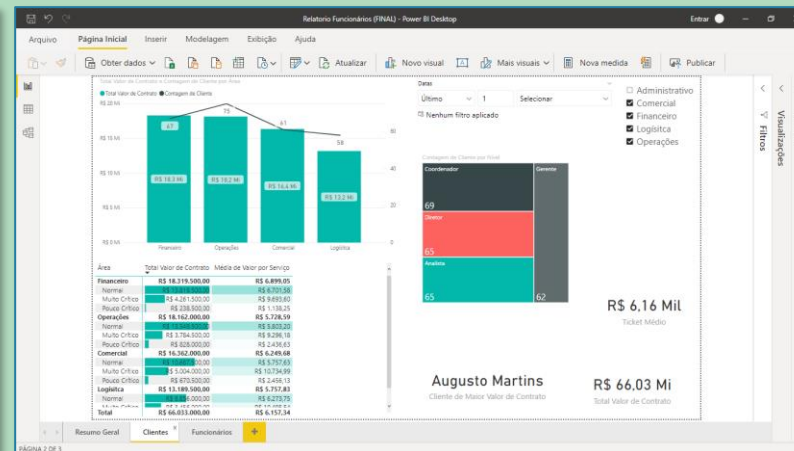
Relatorio Funcionários (FINAL) - Power BI Desktop

Entrar

Arquivo Página Inicial Inserir Modelagem Exibição Ajuda

Obter dados Atualizar Novo visual Mais visuais Nova medida Publicar

Total Valor de Contrato e Contagem de Clientes por Área

● Total Valor de Contrato ● Contagem de Clientes

R$ 20 Mi
R$ 15 Mi
R$ 10 Mi
R$ 5 Mi
R$ 0 Mi

67 75 61 56

R$ 18,3 Mi R$ 18,2 Mi R$ 16,4 Mi R$ 13,2 Mi

80 60 40 20 0

Financeiro Operações Comercial Logística

Datas

Último 1 Selecionar

Nenhum filtro aplicado

☐ Administrativo
☑ Comercial
☑ Financeiro
☑ Logísitca
☑ Operações

Contagem de Cliente por Nível

Coordenador 69
Gerente 62
Diretor 65
Analista 65

| Área | Total Valor de Contrato | Média de Valor por Serviço |
|---|---|---|
| Financeiro | R$ 18.319.500,00 | R$ 6.899,05 |
| Normal | R$ 13.818.500,00 | R$ 6.701,58 |
| Muito Crítico | R$ 4.261.500,00 | R$ 9.693,60 |
| Pouco Crítico | R$ 238.500,00 | R$ 1.138,25 |
| Operações | R$ 18.162.000,00 | R$ 5.728,59 |
| Normal | R$ 13.550.500,00 | R$ 5.803,20 |
| Muito Crítico | R$ 3.784.500,00 | R$ 8.296,18 |
| Pouco Crítico | R$ 826.000,00 | R$ 2.436,63 |
| Comercial | R$ 16.362.000,00 | R$ 6.249,68 |
| Normal | R$ 10.687.500,00 | R$ 5.757,63 |
| Muito Crítico | R$ 5.004.000,00 | R$ 10.734,99 |
| Pouco Crítico | R$ 670.500,00 | R$ 2.456,13 |
| Logística | R$ 13.189.500,00 | R$ 5.757,83 |
| Normal | R$ 9.836.000,00 | R$ 6.273,75 |
| Muito Crítico | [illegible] | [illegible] |
| Total | R$ 66.033.000,00 | R$ 6.157,34 |

R$ 6,16 Mil
Ticket Médio

Augusto Martins
Cliente de Maior Valor de Contrato

R$ 66,03 Mi
Total Valor de Contrato

Visualizações
Filtros

Resumo Geral Clientes Funcionários +

PÁGINA 2 DE 3